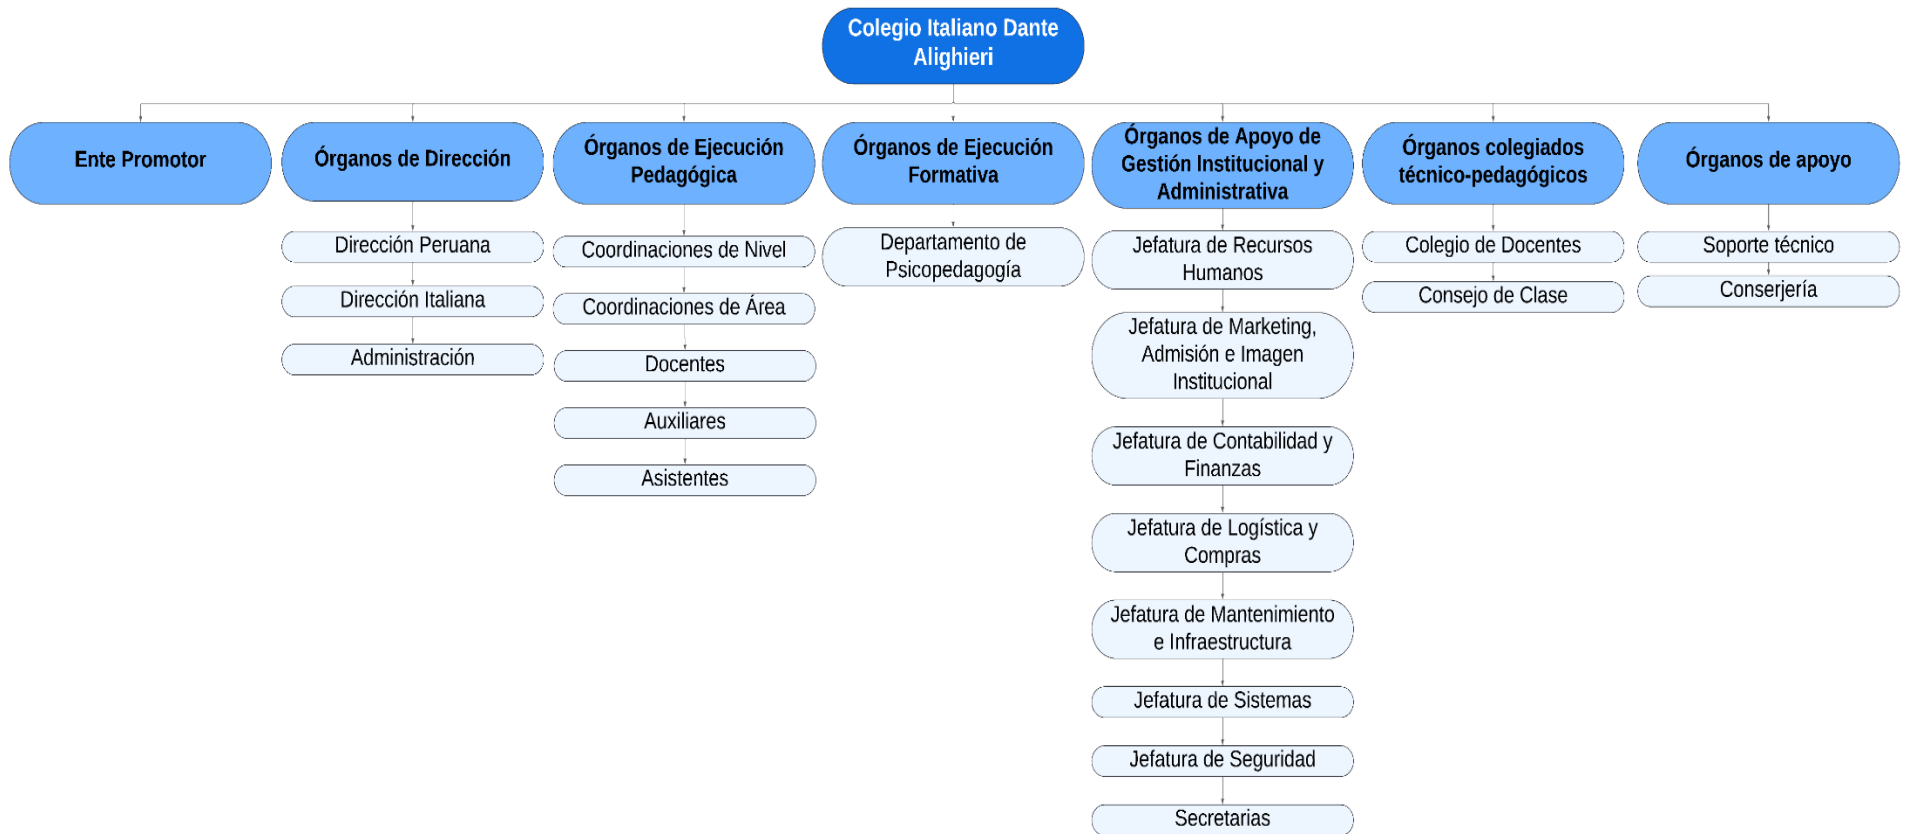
Colegio Italiano Dante Alighieri

Ente Promotor

Órganos de Dirección

Dirección Peruana

Dirección Italiana

Administración

Órganos de Ejecución Pedagógica

Coordinaciones de Nivel

Coordinaciones de Área

Docentes

Auxiliares

Asistentes

Órganos de Ejecución Formativa

Departamento de Psicopedagogía

Órganos de Apoyo de Gestión Institucional y Administrativa

Jefatura de Recursos Humanos

Jefatura de Marketing, Admisión e Imagen Institucional

Jefatura de Contabilidad y Finanzas

Jefatura de Logística y Compras

Jefatura de Mantenimiento e Infraestructura

Jefatura de Sistemas

Jefatura de Seguridad

Secretarias

Órganos colegiados técnico-pedagógicos

Colegio de Docentes

Consejo de Clase

Órganos de apoyo

Soporte técnico

Conserjería